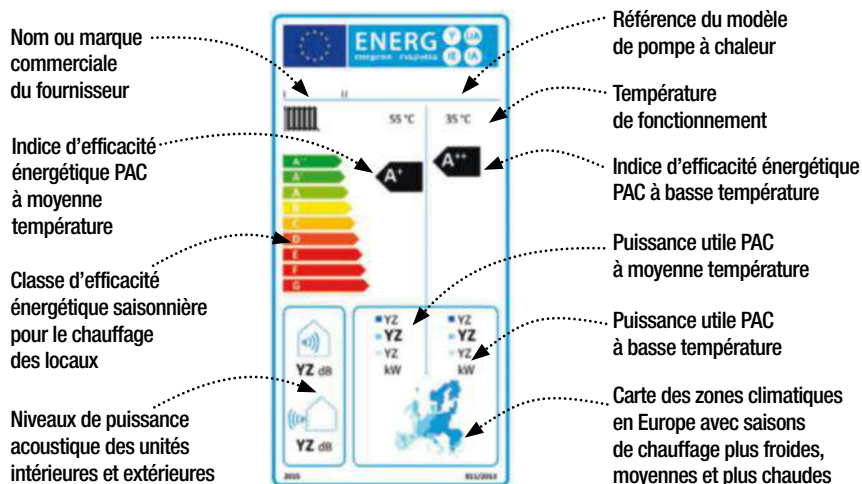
Nom ou marque commerciale du fournisseur

Indice d'efficacité énergétique PAC à moyenne température

Classe d'efficacité énergétique saisonnière pour le chauffage des locaux

Niveaux de puissance acoustique des unités intérieures et extérieures

ENERG

energia ενεργεια

I II

55 °C

35 °C

$A^+$

$A^{++}$

$A^{++}$

$A^+$

A

B

C

D

E

F

G

YZ dB

YZ dB

YZ

YZ

YZ

kW

YZ

YZ

YZ

kW

2015

811/2013

Référence du modèle de pompe à chaleur

Température de fonctionnement

Indice d'efficacité énergétique PAC à basse température

Puissance utile PAC à moyenne température

Puissance utile PAC à basse température

Carte des zones climatiques en Europe avec saisons de chauffage plus froides, moyennes et plus chaudes